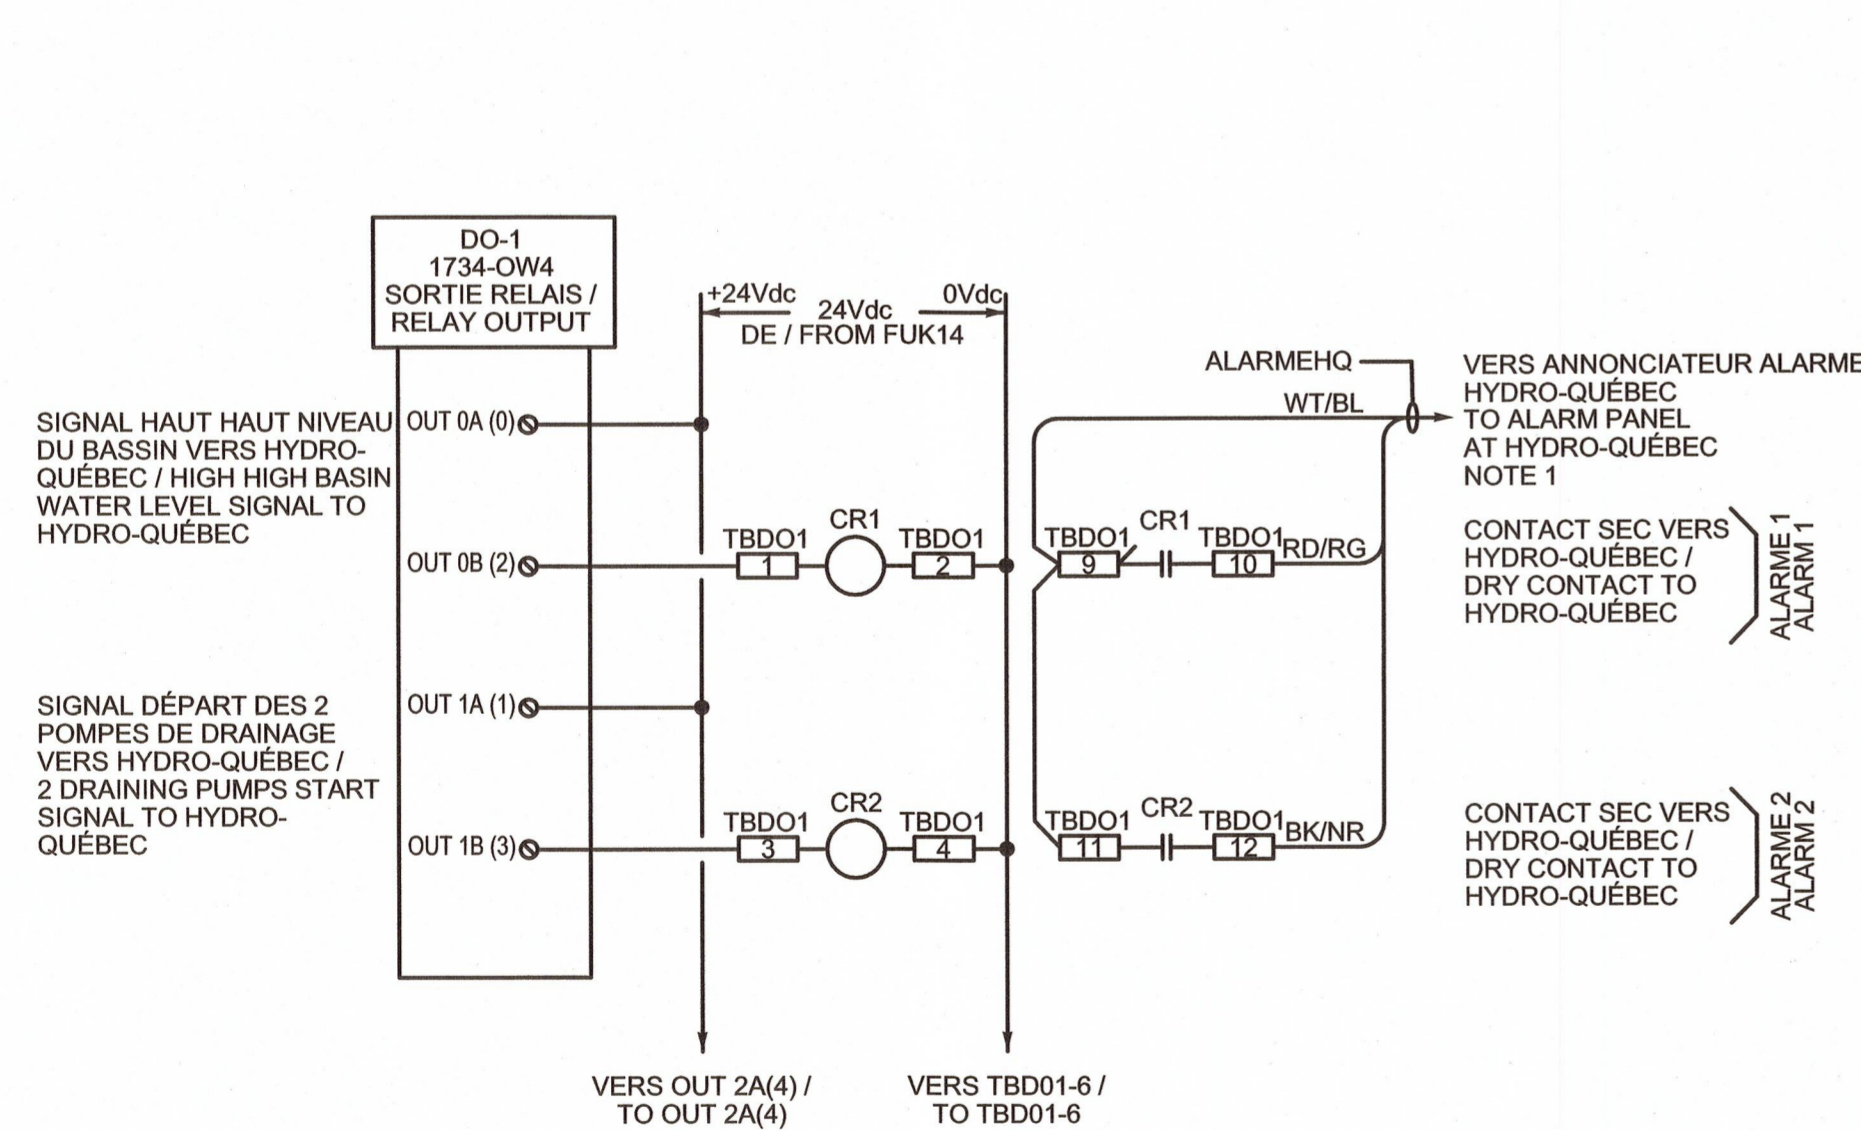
DO-1
1734-OW4
SORTIE RELAIS /
RELAY OUTPUT

+24Vdc
24Vdc
0Vdc
DE / FROM FUK14

SIGNAL HAUT HAUT NIVEAU DU BASSIN VERS HYDRO-QUÉBEC / HIGH HIGH BASIN WATER LEVEL SIGNAL TO HYDRO-QUÉBEC

OUT 0A (0)

OUT 0B (2)

TBDO1
1
CR1
TBDO1
2

ALARMEHQ
WT/BL

VERS ANNONCIATEUR ALARME HYDRO-QUÉBEC
TO ALARM PANEL AT HYDRO-QUÉBEC
NOTE 1

TBDO1
9
CR1
TBDO1
10
RD/RG

CONTACT SEC VERS HYDRO-QUÉBEC / DRY CONTACT TO HYDRO-QUÉBEC

ALARME 1
ALARM 1

SIGNAL DÉPART DES 2 POMPES DE DRAINAGE VERS HYDRO-QUÉBEC / 2 DRAINING PUMPS START SIGNAL TO HYDRO-QUÉBEC

OUT 1A (1)

OUT 1B (3)

TBDO1
3
CR2
TBDO1
4

TBDO1
11
CR2
TBDO1
12
BK/NR

CONTACT SEC VERS HYDRO-QUÉBEC / DRY CONTACT TO HYDRO-QUÉBEC

ALARME 2
ALARM 2

VERS OUT 2A(4) /
TO OUT 2A(4)

VERS TBD01-6 /
TO TBD01-6